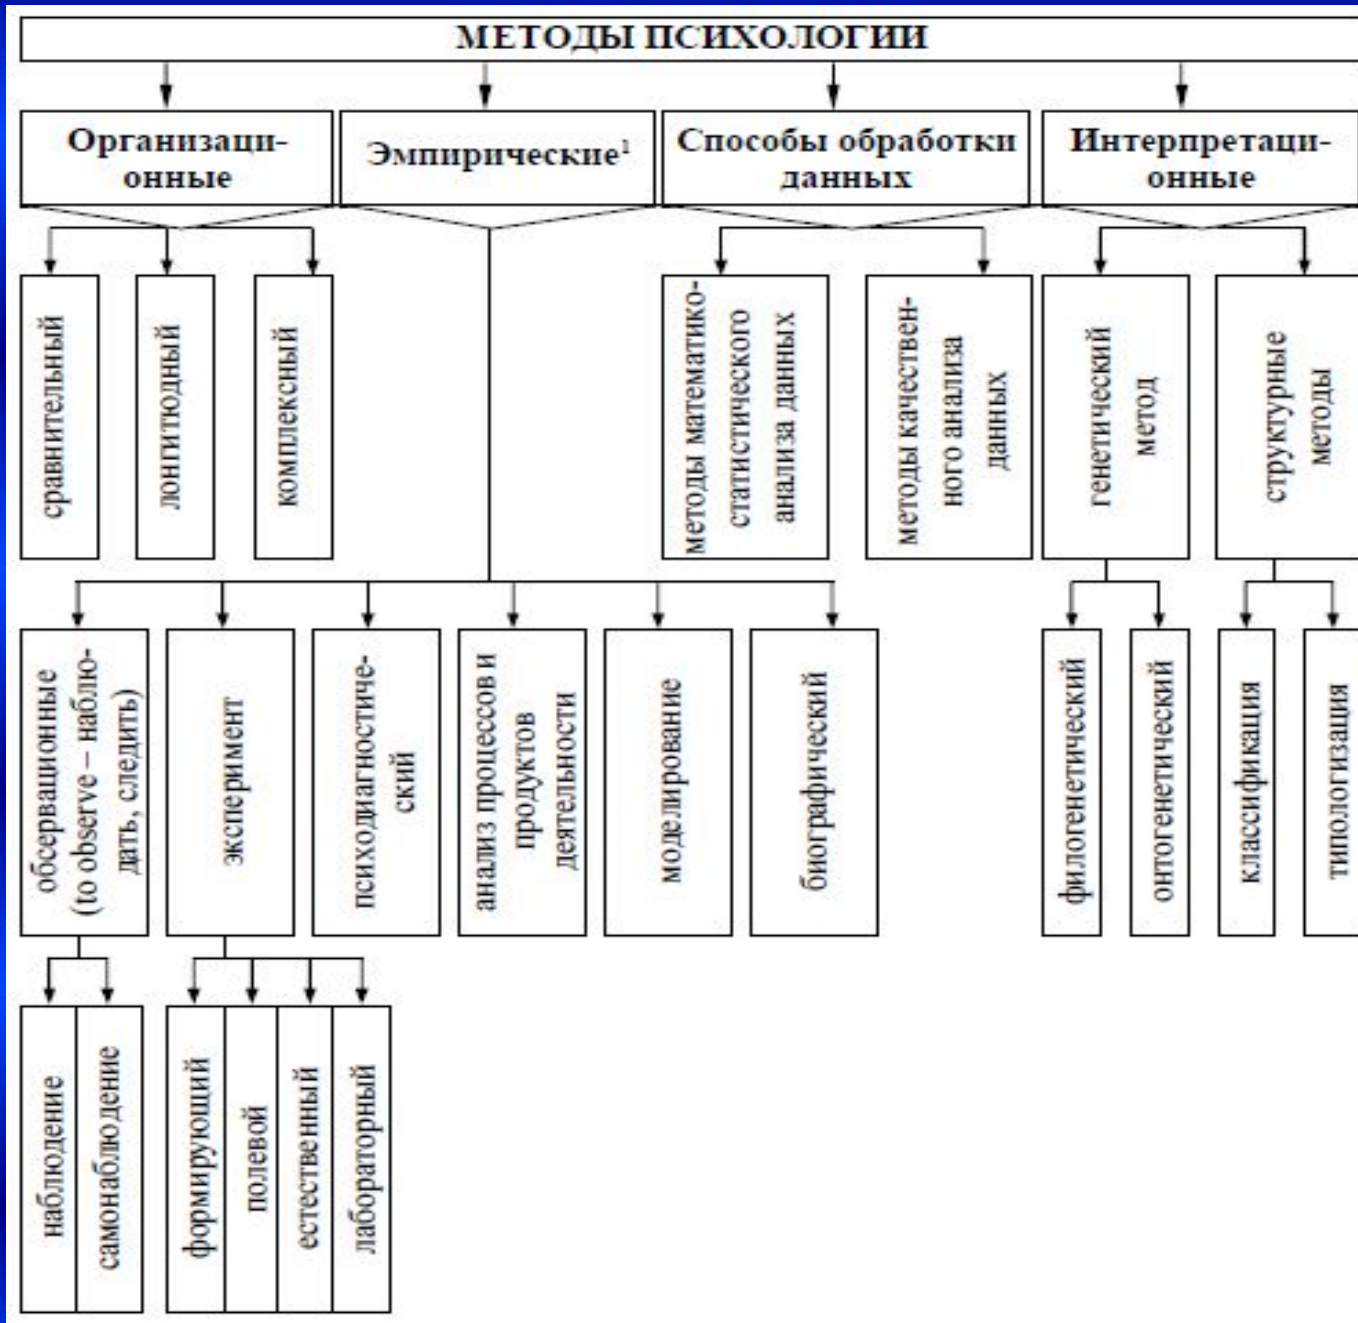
МЕТОДЫ ПСИХОЛОГИИ

Организационные

Эмпирические$^1$

Способы обработки данных

Интерпретационные

сравнительный

лонгитюдный

комплексный

методы математико-статистического анализа данных

методы качественного анализа данных

генетический метод

структурные методы

обсервационные (to observe – наблюдать, следить)

эксперимент

психодиагностический

анализ процессов и продуктов деятельности

моделирование

биографический

филогенетический

онтогенетический

классификация

типологизация

наблюдение

самонаблюдение

формирующий

полевой

естественный

лабораторный